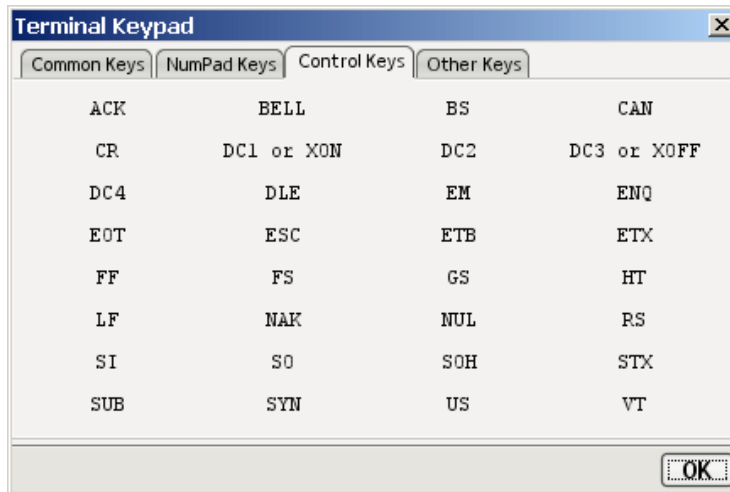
Terminal Keypad

Common Keys | NumPad Keys | Control Keys | Other Keys

ACK BELL BS CAN
CR DC1 or XON DC2 DC3 or XOFF
DC4 DLE EM ENQ
EOT ESC ETB ETX
FF FS GS HT
LF NAK NUL RS
SI SO SOH STX
SUB SYN US VT

OK